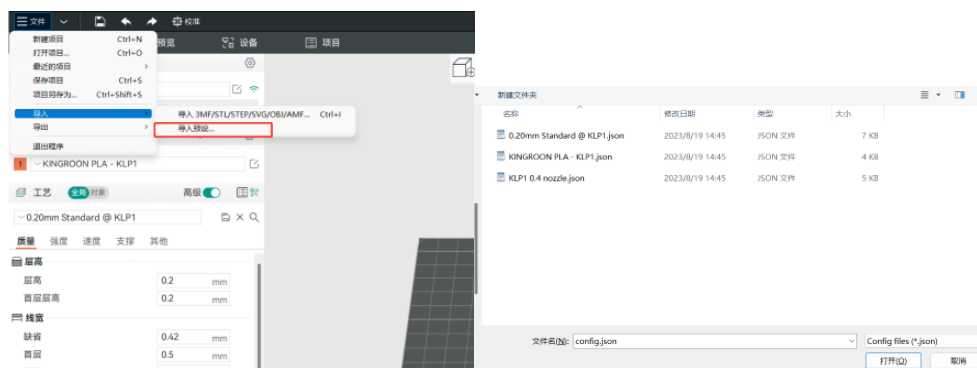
文件 校准

预览 设备 项目

新建项目 Ctrl+N
打开项目... Ctrl+O
最近的项目
保存项目 Ctrl+S
项目另存为... Ctrl+Shift+S
导入
导出
退出程序

导入 3MF/STL/STEP/SVG/OBJ/AMF... Ctrl+I
导入预设...

KINGROON PLA - KLP1

工艺 全局 对象 高级

0.20mm Standard @ KLP1

质量 强度 速度 支撑 其他

层高
层高 0.2 mm
首层层高 0.2 mm
线宽
缺省 0.42 mm
首层 0.5 mm

新建文件夹

| 名称 | 修改日期 | 类型 | 大小 |
|---|---|---|---|
| 0.20mm Standard @ KLP1.json | 2023/8/19 14:45 | JSON 文件 | 7 KB |
| KINGROON PLA - KLP1.json | 2023/8/19 14:45 | JSON 文件 | 4 KB |
| KLP1 0.4 nozzle.json | 2023/8/19 14:45 | JSON 文件 | 5 KB |

文件名(N): config.json
Config files (*.json)
打开(O) 取消